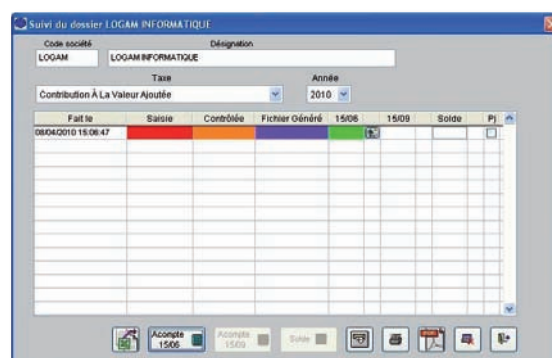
Suivi du dossier LOGAM INFORMATIQUE

Code société
LOGAM

Désignation
LOGAM INFORMATIQUE

Taxe
Contribution À La Valeur Ajoutée

Année
2010

| Fait le | Saisie | Contrôlée | Fichier Généré | 15/06 | | 15/09 | | Solde | Pj |
|---|---|---|---|---|---|---|---|---|---|
| 08/04/2010 15:06:47 | | | | | | | | | |

Acompte 15/06

Acompte 15/09

Solde